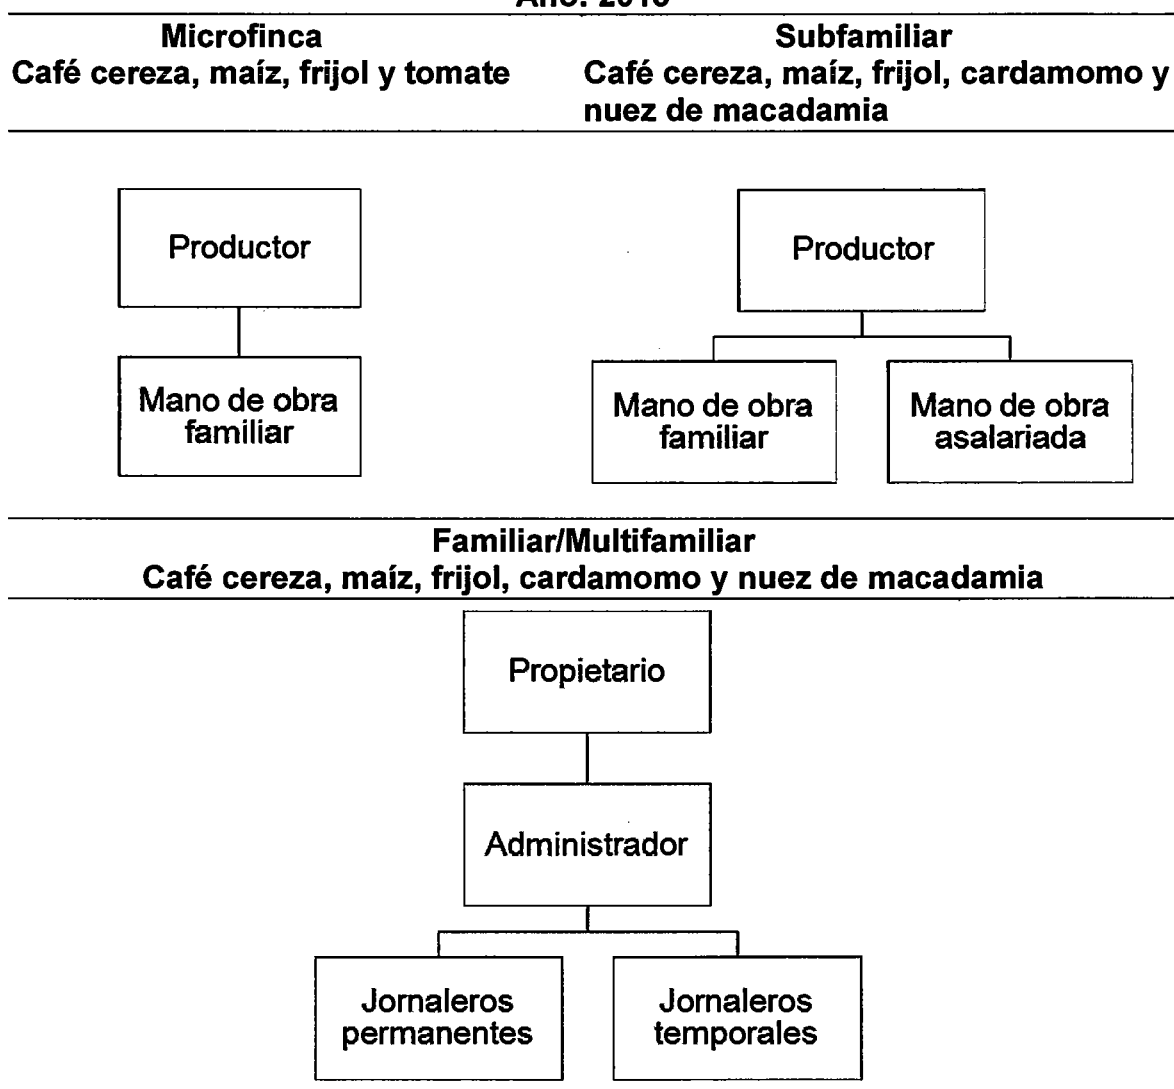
Año: 2010

Microfinca
Café cereza, maíz, frijol y tomate

Productor

Mano de obra familiar

Subfamiliar
Café cereza, maíz, frijol, cardamomo y nuez de macadamia

Productor

Mano de obra familiar

Mano de obra asalariada

Familiar/Multifamiliar
Café cereza, maíz, frijol, cardamomo y nuez de macadamia

Propietario

Administrador

Jornaleros permanentes

Jornaleros temporales